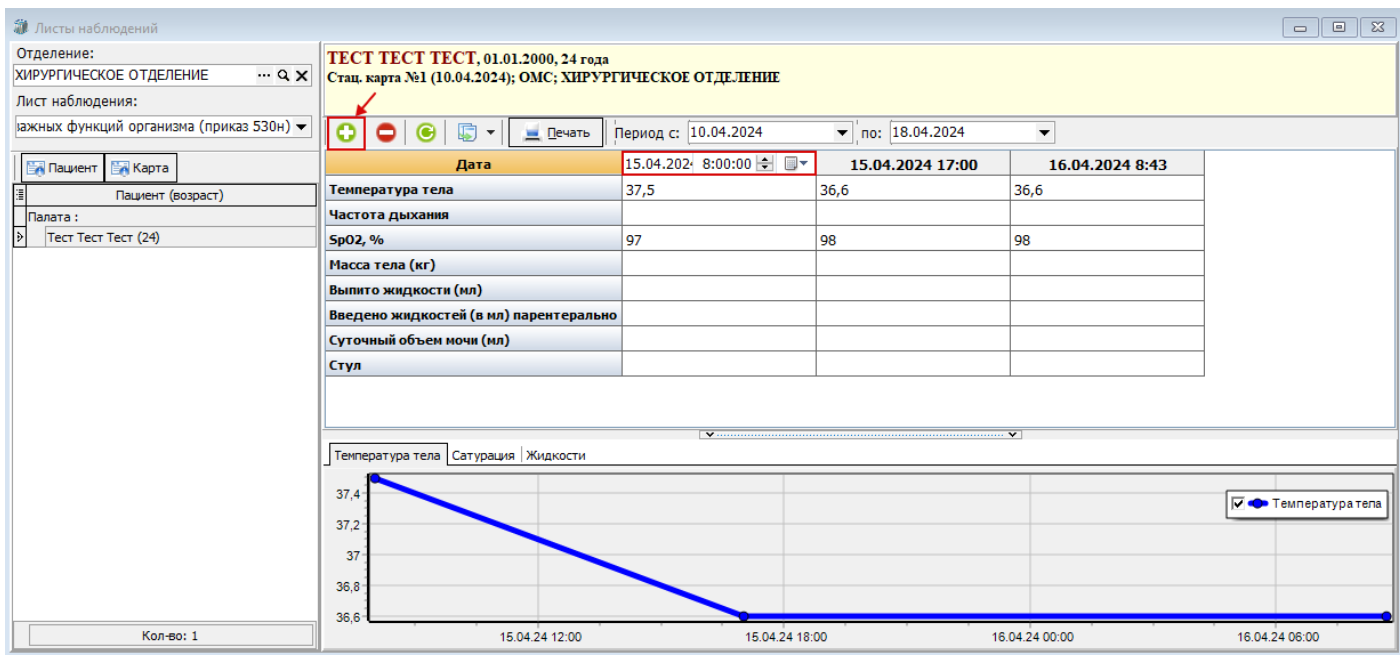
Листы наблюдений

Отделение:
ХИРУРГИЧЕСКОЕ ОТДЕЛЕНИЕ
Лист наблюдения:
ажных функций организма (приказ 530н)

Пациент | Карта

| Пациент (возраст) |
|---|
| Палата : |
| Тест Тест Тест (24) |

Кол-во: 1

ТЕСТ ТЕСТ ТЕСТ, 01.01.2000, 24 года
Стац. карта №1 (10.04.2024); ОМС; ХИРУРГИЧЕСКОЕ ОТДЕЛЕНИЕ

Печать  Период с: 10.04.2024  по: 18.04.2024

| Дата | 15.04.2024 8:00:00 | 15.04.2024 17:00 | 16.04.2024 8:43 |
|---|---|---|---|
| Температура тела | 37,5 | 36,6 | 36,6 |
| Частота дыхания | | | |
| SpO2, % | 97 | 98 | 98 |
| Масса тела (кг) | | | |
| Выпито жидкости (мл) | | | |
| Введено жидкостей (в мл) парентерально | | | |
| Суточный объем мочи (мл) | | | |
| Стул | | | |

Температура тела | Сатурация | Жидкости

37,4
37,2
37
36,8
36,6
15.04.24 12:00
15.04.24 18:00
16.04.24 00:00
16.04.24 06:00
Температура тела